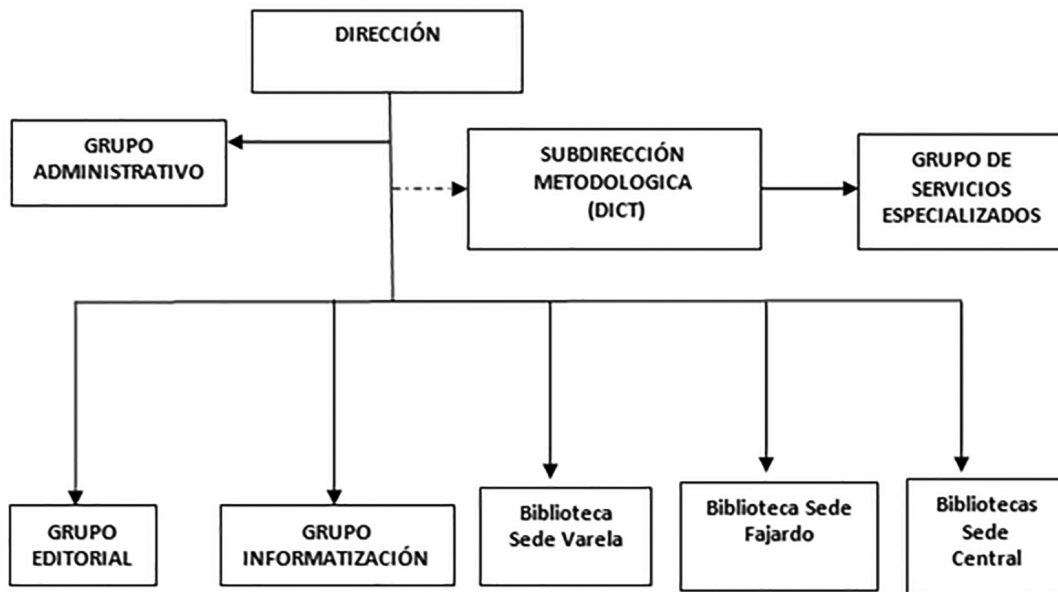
DIRECCIÓN

GRUPO ADMINISTRATIVO

SUBDIRECCIÓN METODOLOGICA (DICT)

GRUPO DE SERVICIOS ESPECIALIZADOS

GRUPO EDITORIAL

GRUPO INFORMATIZACIÓN

Biblioteca Sede Varela

Biblioteca Sede Fajardo

Bibliotecas Sede Central